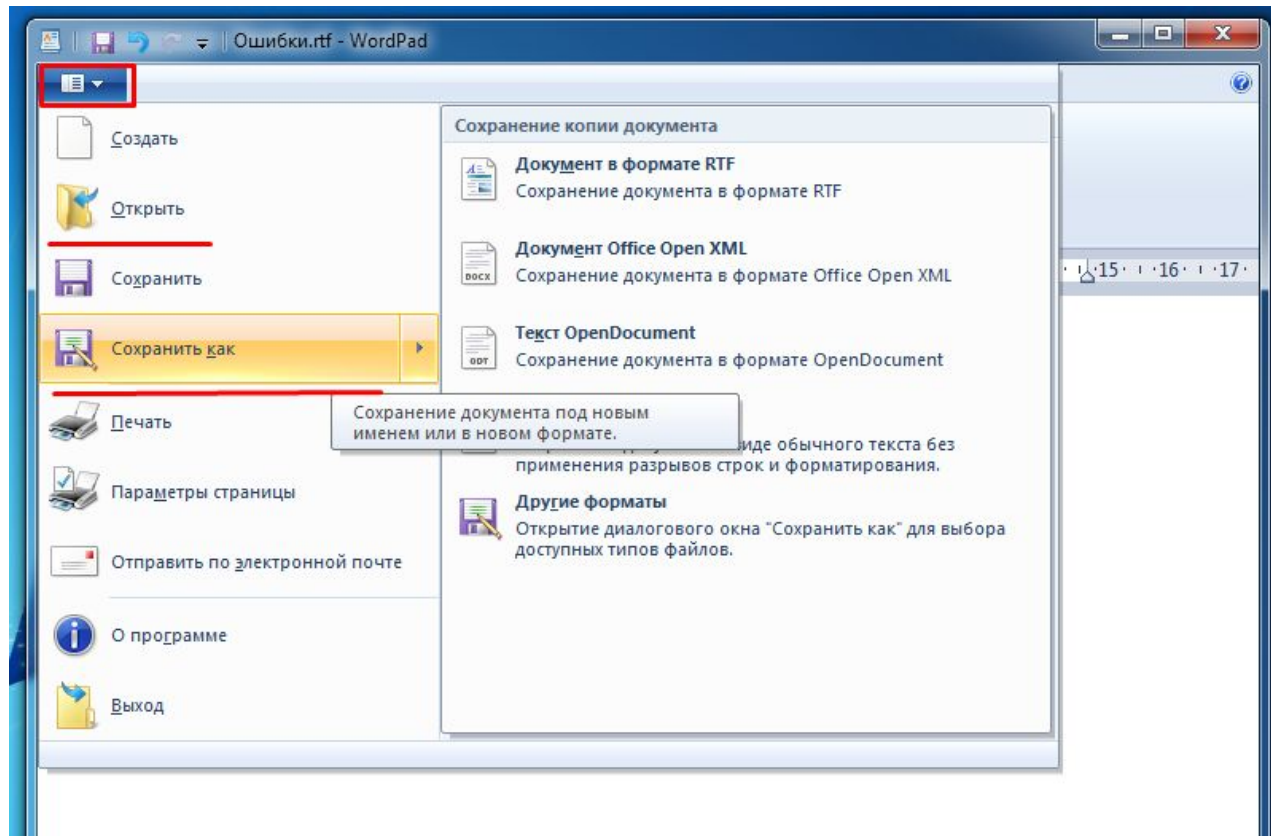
Ошибки.rtf - WordPad

Создать

Открыть

Сохранить

Сохранить как

Печать

Параметры страницы

Отправить по электронной почте

О программе

Выход

Сохранение копии документа

Документ в формате RTF
Сохранение документа в формате RTF

DOCX
Документ Office Open XML
Сохранение документа в формате Office Open XML

ODT
Текст OpenDocument
Сохранение документа в формате OpenDocument

Сохранение документа под новым именем или в новом формате.

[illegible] иде обычного текста без применения разрывов строк и форматирования.

Другие форматы
Открытие диалогового окна "Сохранить как" для выбора доступных типов файлов.

15 · 16 · 17